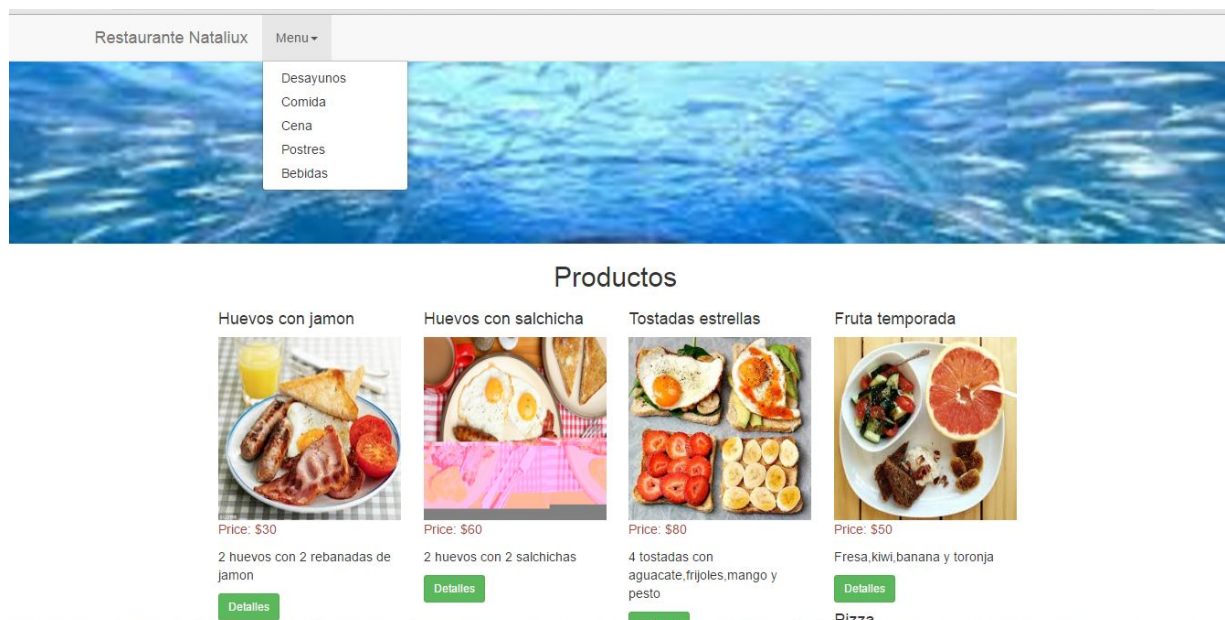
Restaurante Nataliux

Menu

Desayunos
Comida
Cena
Postres
Bebidas

Productos

Huevos con jamon

Price: $30

2 huevos con 2 rebanadas de jamon

Detalles

Huevos con salchicha

Price: $60

2 huevos con 2 salchichas

Detalles

Tostadas estrellas

Price: $80

4 tostadas con aguacate,frijoles,mango y pesto

Fruta temporada

Price: $50

Fresa,kiwi,banana y toronja

Detalles

Pizza